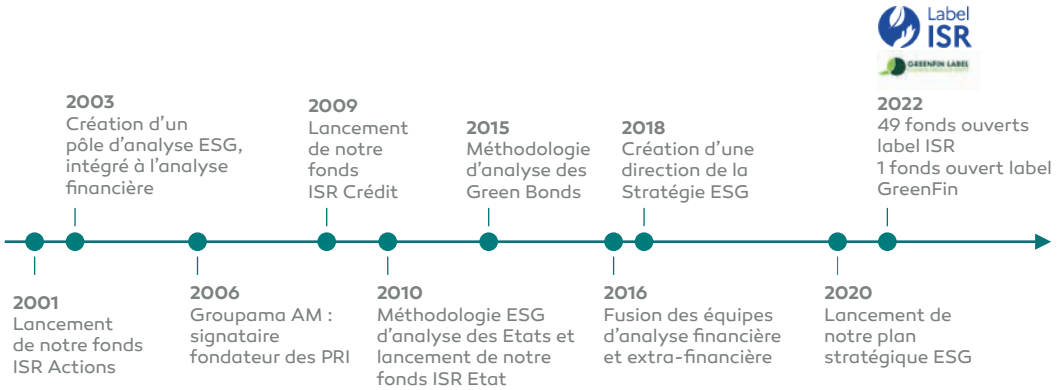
Label ISR

GREENFIN LABEL

2003
Création d'un pôle d'analyse ESG, intégré à l'analyse financière

2009
Lancement de notre fonds ISR Crédit

2015
Méthodologie d'analyse des Green Bonds

2018
Création d'une direction de la Stratégie ESG

2022
49 fonds ouverts label ISR
1 fonds ouvert label GreenFin

2001
Lancement de notre fonds ISR Actions

2006
Groupama AM : signataire fondateur des PRI

2010
Méthodologie ESG d'analyse des Etats et lancement de notre fonds ISR Etat

2016
Fusion des équipes d'analyse financière et extra-financière

2020
Lancement de notre plan stratégique ESG